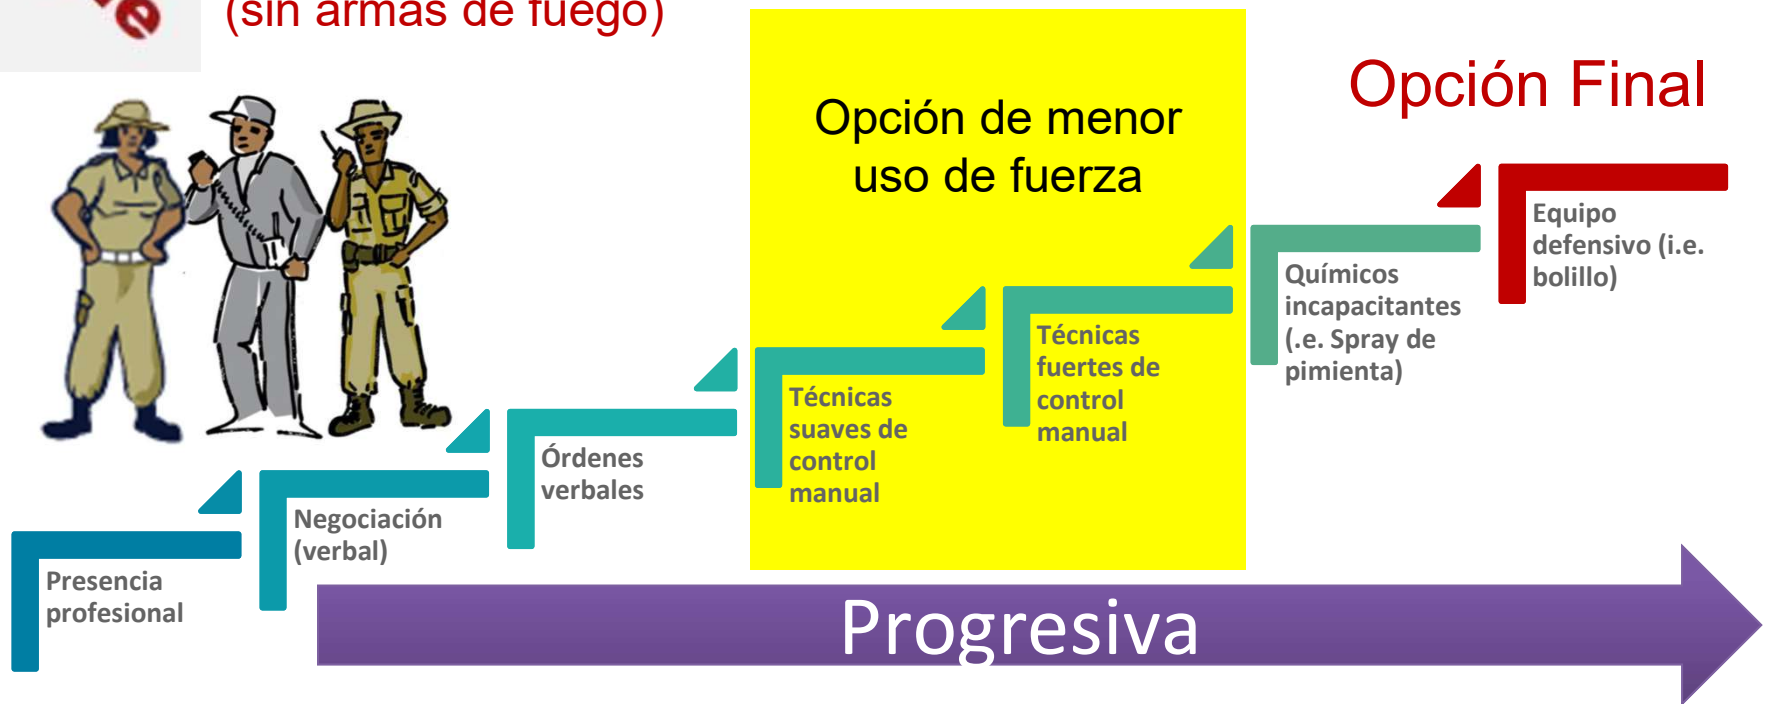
(sin armas de fuego)

Opción de menor uso de fuerza

Opción Final

Equipo defensivo (i.e. bolillo)

Químicos incapacitantes (.e. Spray de pimienta)

Técnicas fuertes de control manual

Técnicas suaves de control manual

Órdenes verbales

Negociación (verbal)

Presencia profesional

Progresiva